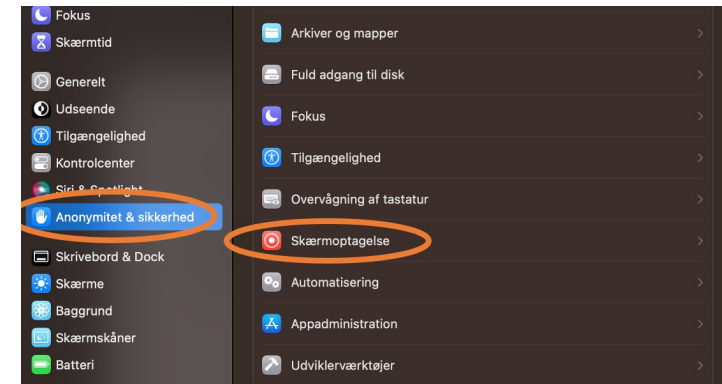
Fokus
Skærmtid
Generelt
Udseende
Tilgængelighed
Kontrolcenter
Siri & Spotlight
Anonymitet & sikkerhed
Skrivebord & Dock
Skærme
Baggrund
Skærmskåner
Batteri

Arkiver og mapper
Fuld adgang til disk
Fokus
Tilgængelighed
Overvågning af tastatur
Skærmoptagelse
Automatisering
Appadministration
Udviklerværktøjer